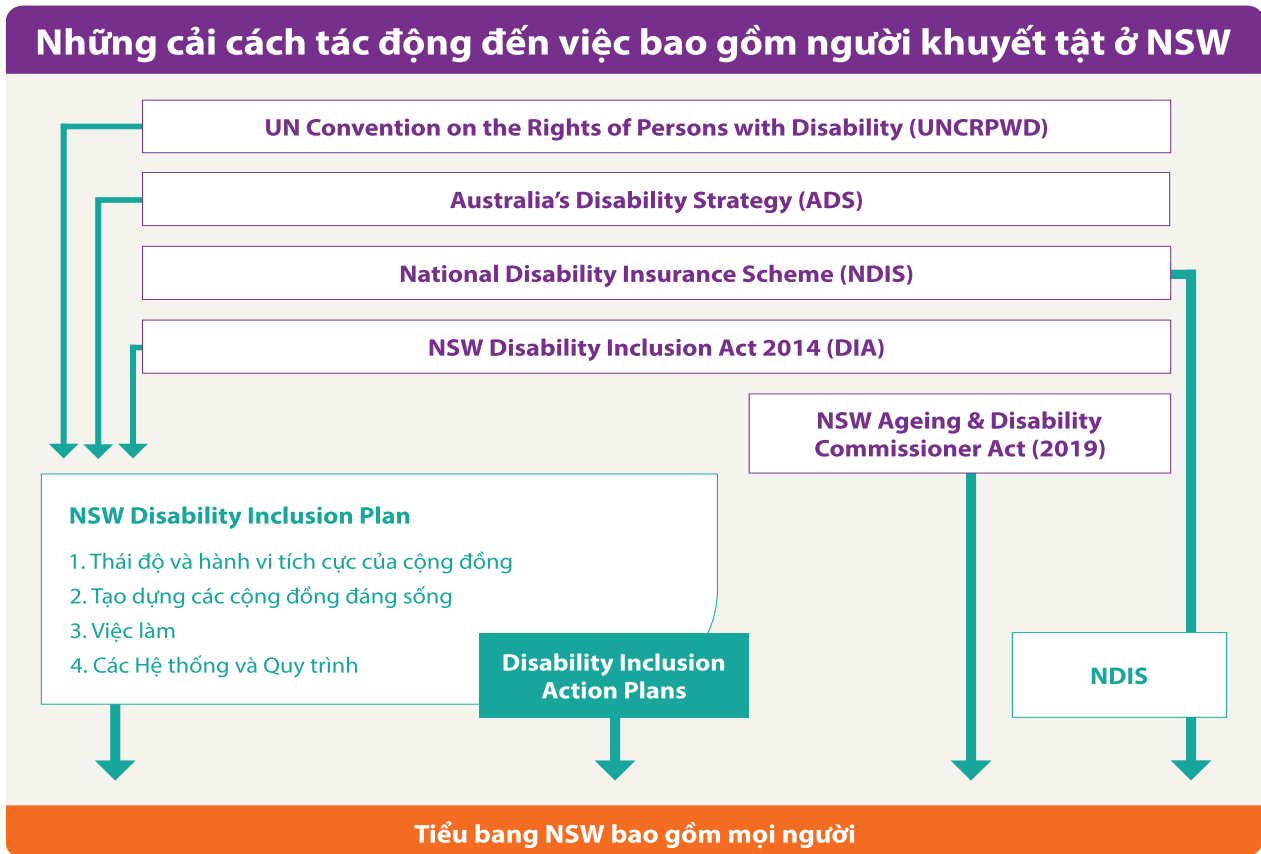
Những cải cách tác động đến việc bao gồm người khuyết tật ở NSW

UN Convention on the Rights of Persons with Disability (UNCRPWD)

Australia's Disability Strategy (ADS)

National Disability Insurance Scheme (NDIS)

NSW Disability Inclusion Act 2014 (DIA)

NSW Ageing & Disability Commissioner Act (2019)

NSW Disability Inclusion Plan

1. Thái độ và hành vi tích cực của cộng đồng
2. Tạo dựng các cộng đồng đáng sống
3. Việc làm
4. Các Hệ thống và Quy trình

Disability Inclusion Action Plans

NDIS

Tiểu bang NSW bao gồm mọi người